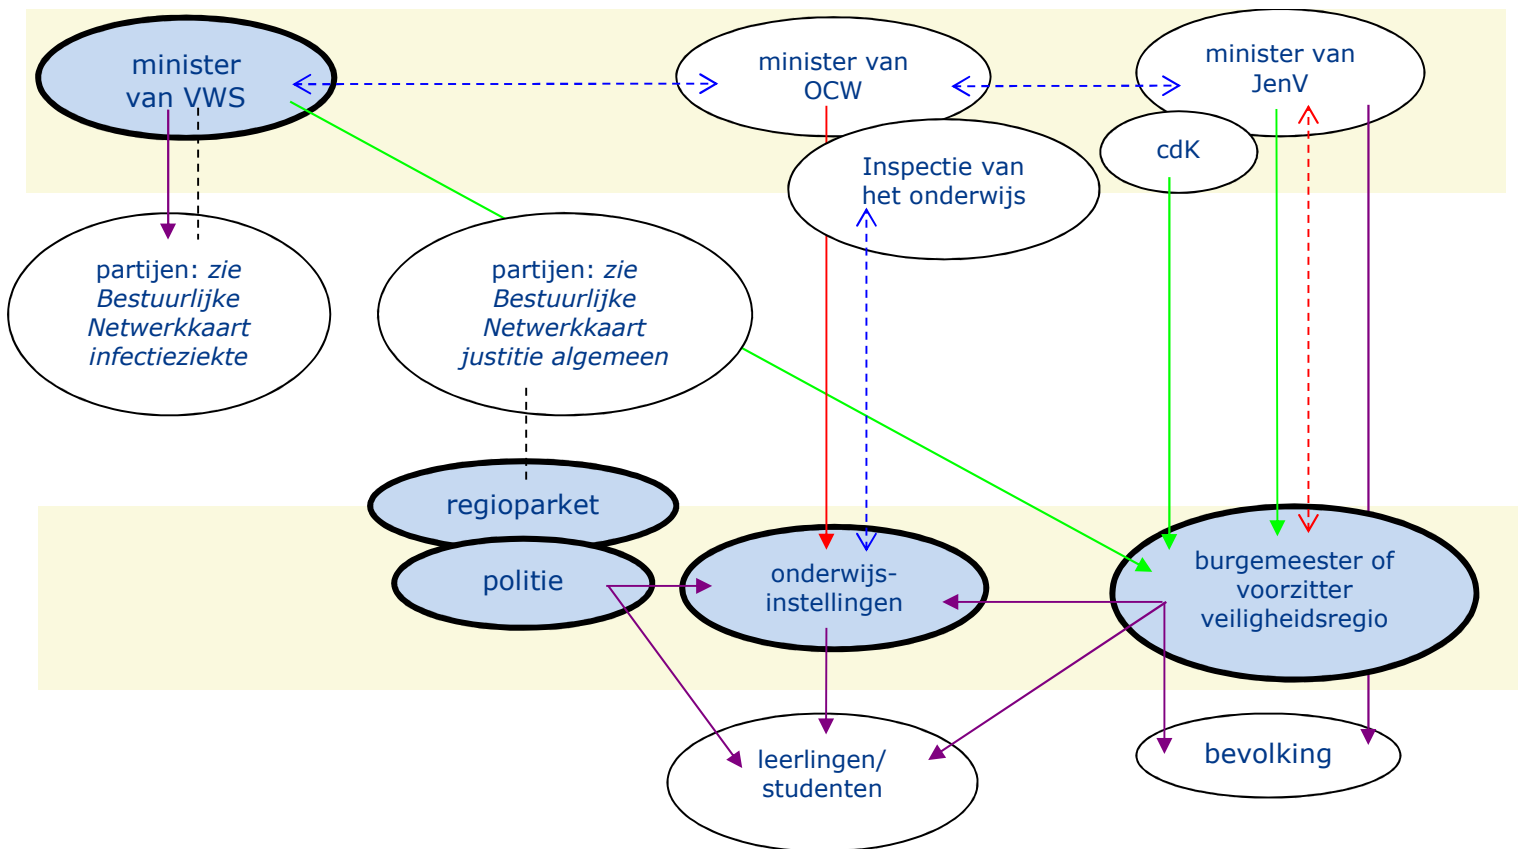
minister van VWS

minister van OCW

minister van JenV

cdK

Inspectie van het onderwijs

partijen: *zie Bestuurlijke Netwerkkaart infectieziekte*

partijen: *zie Bestuurlijke Netwerkkaart justitie algemeen*

regioparket

politie

onderwijs-instellingen

burgemeester of voorzitter veiligheidsregio

leerlingen/ studenten

bevolking